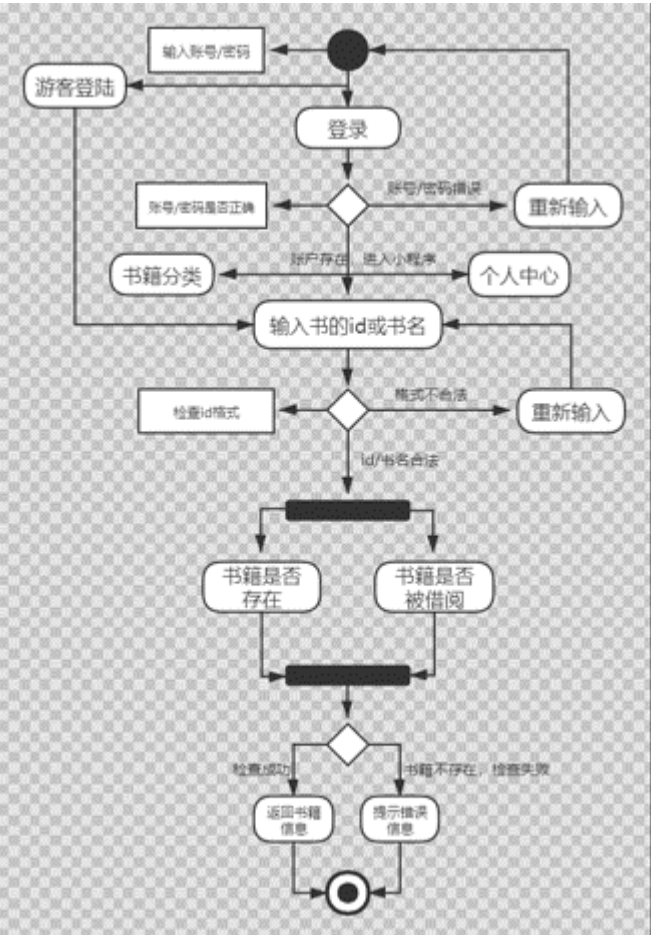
输入账号/密码

游客登陆

登录

账号/密码是否正确

账号/密码错误

重新输入

账户存在，进入小程序

书籍分类

个人中心

输入书的id或书名

检查id格式

格式不合法

重新输入

id/书名合法

书籍是否存在

书籍是否被借阅

检查成功

书籍不存在，检查失败

返回书籍信息

提示错误信息